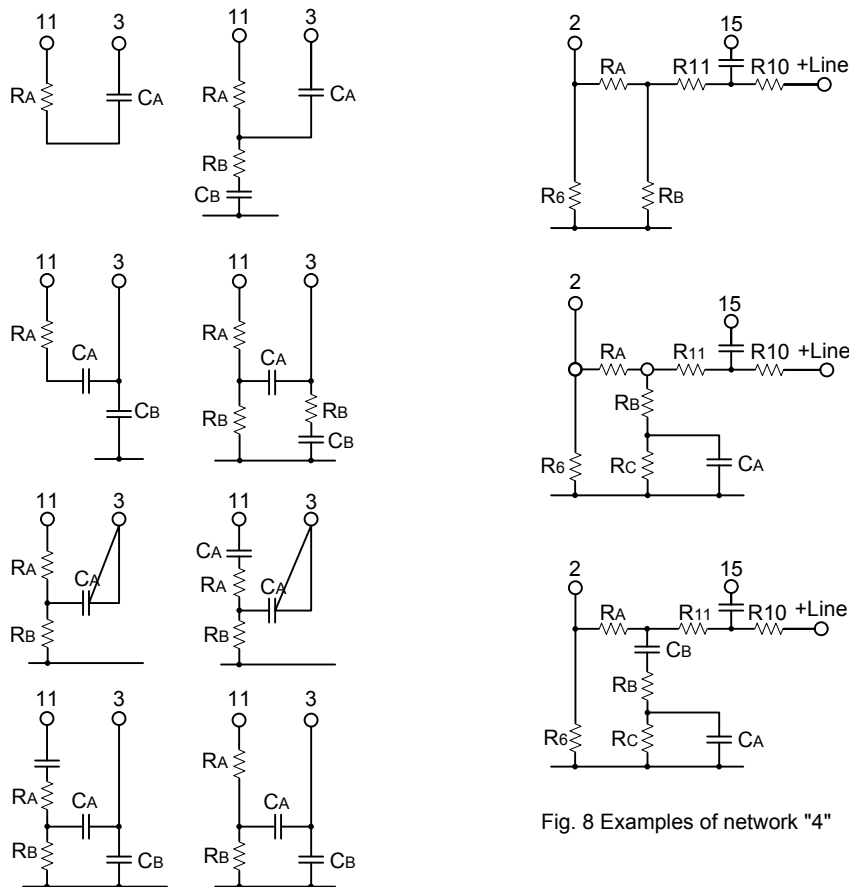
11
3
RA
CA

11
3
RA
CA
RB
CB

11
3
RA
CA
CB

11
3
RA
CA
RB
RB
CB

11
3
RA
CA
RB

11
3
CA
RA
CA
RB

11
3
RA
CA
RB
CB

11
3
RA
CA
RB
CB

2
15
RA
R11
R10
+Line
R6
RB

2
15
RA
R11
R10
+Line
RB
R6
RC
CA

2
15
RA
R11
R10
+Line
CB
RB
R6
RC
CA

Fig. 8 Examples of network "4"